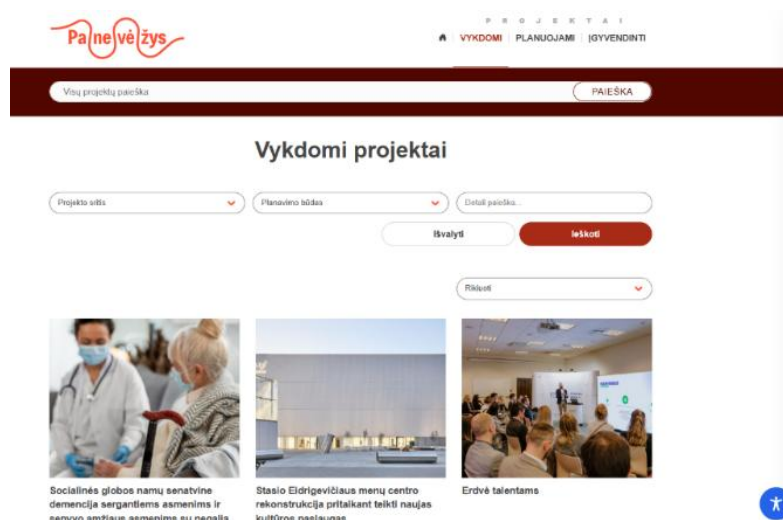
Pa|ne|vė|žys

P R O J E K T A I

VYKDOMI PLANUOJAMI ĮGYVENDINTI

Visų projektų paieška

PAIEŠKA

Vykdomi projektai

Projekto sritis

Planavimo būdas

Detali paieška...

Išvalyti

Ieškoti

Rikiuoti

Socialinės globos namų senatvine demencija sergantiems asmenims ir senyvo amžiaus asmenims su negalia

Stasio Eidrigevičiaus menų centro rekonstrukcija pritaikant teikti naujas kultūros paslaugas

Erdvė talentams